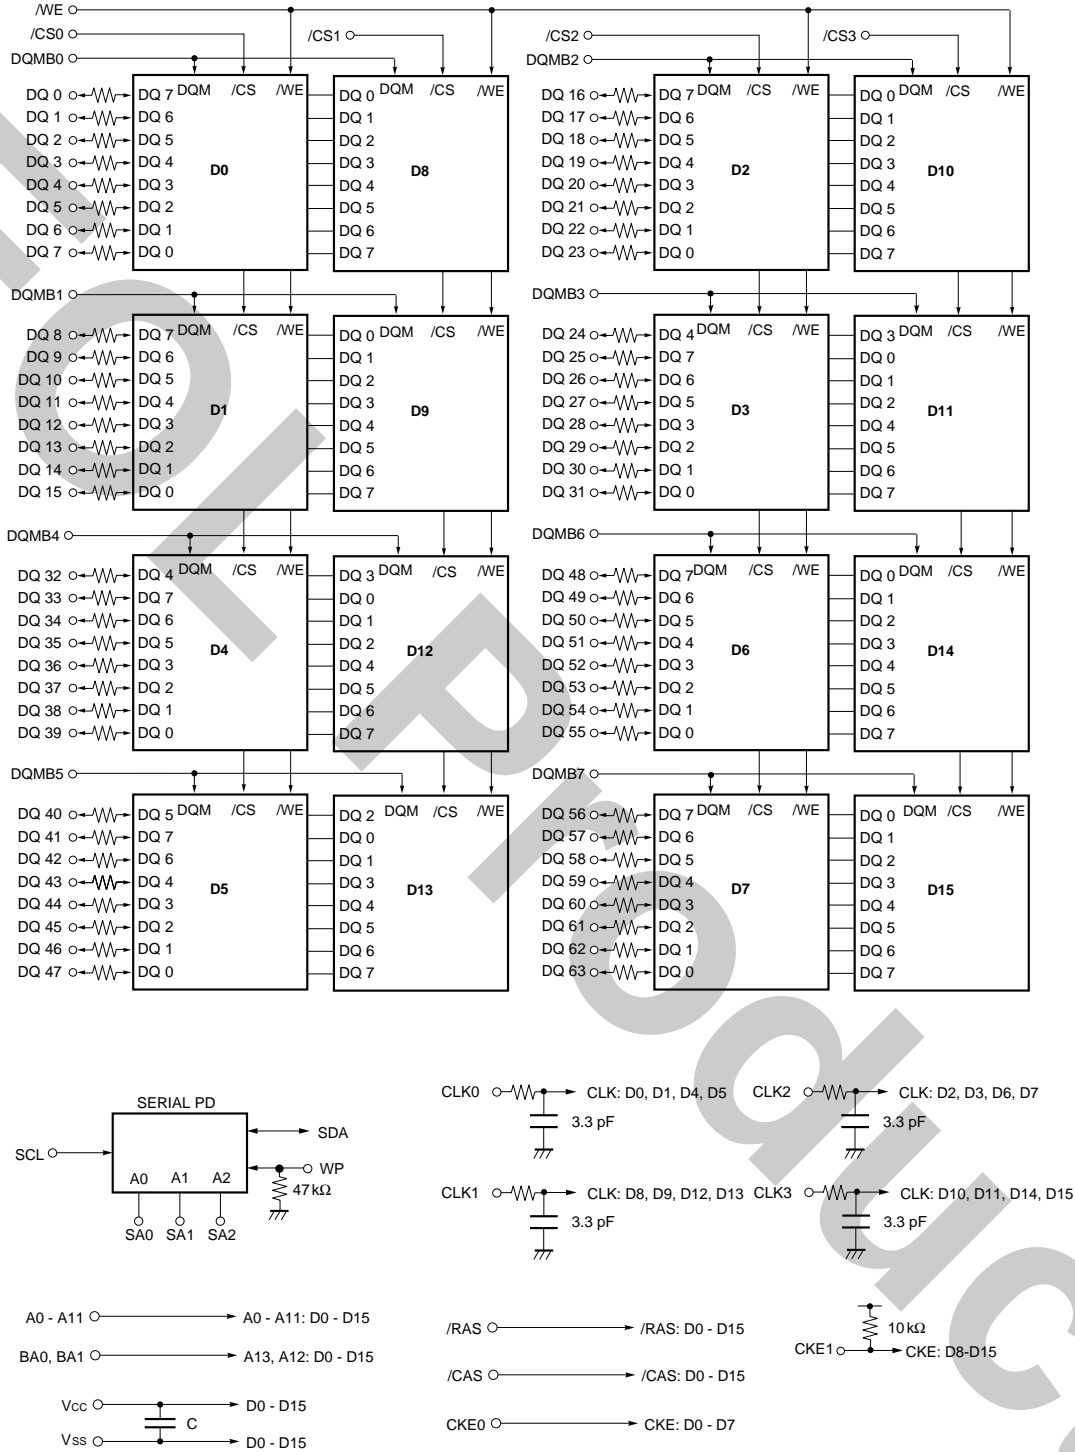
/WE
/CS0
/CS1
/CS2
/CS3
DQMB0
DQMB2

DQ 0 DQ 7 DQM /CS /WE
DQ 1 DQ 6
DQ 2 DQ 5
DQ 3 DQ 4
DQ 4 DQ 3
DQ 5 DQ 2
DQ 6 DQ 1
DQ 7 DQ 0
D0

DQ 0 DQM /CS /WE
DQ 1
DQ 2
DQ 3
DQ 4
DQ 5
DQ 6
DQ 7
D8

DQ 16 DQ 7 DQM /CS /WE
DQ 17 DQ 6
DQ 18 DQ 5
DQ 19 DQ 4
DQ 20 DQ 3
DQ 21 DQ 2
DQ 22 DQ 1
DQ 23 DQ 0
D2

DQ 0 DQM /CS /WE
DQ 1
DQ 2
DQ 3
DQ 4
DQ 5
DQ 6
DQ 7
D10

DQMB1
DQMB3

DQ 8 DQ 7 DQM /CS /WE
DQ 9 DQ 6
DQ 10 DQ 5
DQ 11 DQ 4
DQ 12 DQ 3
DQ 13 DQ 2
DQ 14 DQ 1
DQ 15 DQ 0
D1

DQ 0 DQM /CS /WE
DQ 1
DQ 2
DQ 3
DQ 4
DQ 5
DQ 6
DQ 7
D9

DQ 24 DQ 4 DQM /CS /WE
DQ 25 DQ 7
DQ 26 DQ 6
DQ 27 DQ 5
DQ 28 DQ 3
DQ 29 DQ 2
DQ 30 DQ 1
DQ 31 DQ 0
D3

DQ 3 DQM /CS /WE
DQ 0
DQ 1
DQ 2
DQ 4
DQ 5
DQ 6
DQ 7
D11

DQMB4
DQMB6

DQ 32 DQ 4 DQM /CS /WE
DQ 33 DQ 7
DQ 34 DQ 6
DQ 35 DQ 5
DQ 36 DQ 3
DQ 37 DQ 2
DQ 38 DQ 1
DQ 39 DQ 0
D4

DQ 3 DQM /CS /WE
DQ 0
DQ 1
DQ 2
DQ 4
DQ 5
DQ 6
DQ 7
D12

DQ 48 DQ 7 DQM /CS /WE
DQ 49 DQ 6
DQ 50 DQ 5
DQ 51 DQ 4
DQ 52 DQ 3
DQ 53 DQ 2
DQ 54 DQ 1
DQ 55 DQ 0
D6

DQ 0 DQM /CS /WE
DQ 1
DQ 2
DQ 3
DQ 4
DQ 5
DQ 6
DQ 7
D14

DQMB5
DQMB7

DQ 40 DQ 5 DQM /CS /WE
DQ 41 DQ 7
DQ 42 DQ 6
DQ 43 DQ 4
DQ 44 DQ 3
DQ 45 DQ 2
DQ 46 DQ 1
DQ 47 DQ 0
D5

DQ 2 DQM /CS /WE
DQ 0
DQ 1
DQ 3
DQ 4
DQ 5
DQ 6
DQ 7
D13

DQ 56 DQ 7 DQM /CS /WE
DQ 57 DQ 6
DQ 58 DQ 5
DQ 59 DQ 4
DQ 60 DQ 3
DQ 61 DQ 2
DQ 62 DQ 1
DQ 63 DQ 0
D7

DQ 0 DQM /CS /WE
DQ 1
DQ 2
DQ 3
DQ 4
DQ 5
DQ 6
DQ 7
D15

SERIAL PD
SCL
SDA
WP
A0 A1 A2
47 kΩ
SA0 SA1 SA2

CLK0 CLK: D0, D1, D4, D5
3.3 pF
CLK2 CLK: D2, D3, D6, D7
3.3 pF
CLK1 CLK: D8, D9, D12, D13
3.3 pF
CLK3 CLK: D10, D11, D14, D15
3.3 pF

A0 - A11 A0 - A11: D0 - D15
BA0, BA1 A13, A12: D0 - D15
Vcc D0 - D15
C
Vss D0 - D15

/RAS /RAS: D0 - D15
/CAS /CAS: D0 - D15
CKE0 CKE: D0 - D7

10 kΩ
CKE1 CKE: D8-D15